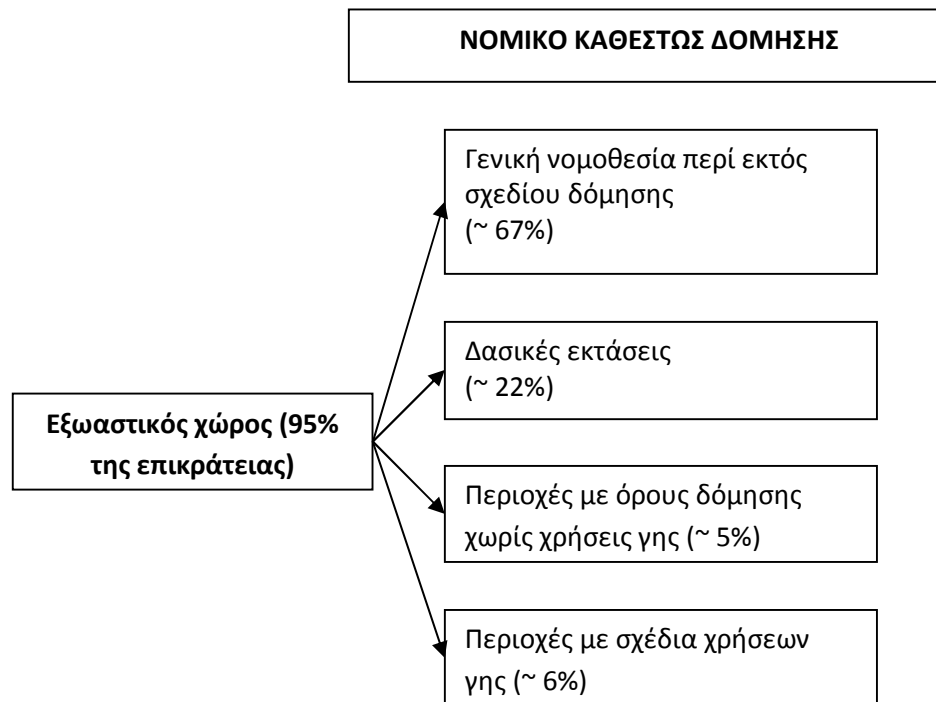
ΝΟΜΙΚΟ ΚΑΘΕΣΤΩΣ ΔΟΜΗΣΗΣ

Εξωαστικός χώρος (95% της επικράτειας)

Γενική νομοθεσία περί εκτός σχεδίου δόμησης (~ 67%)

Δασικές εκτάσεις (~ 22%)

Περιοχές με όρους δόμησης χωρίς χρήσεις γης (~ 5%)

Περιοχές με σχέδια χρήσεων γης (~ 6%)